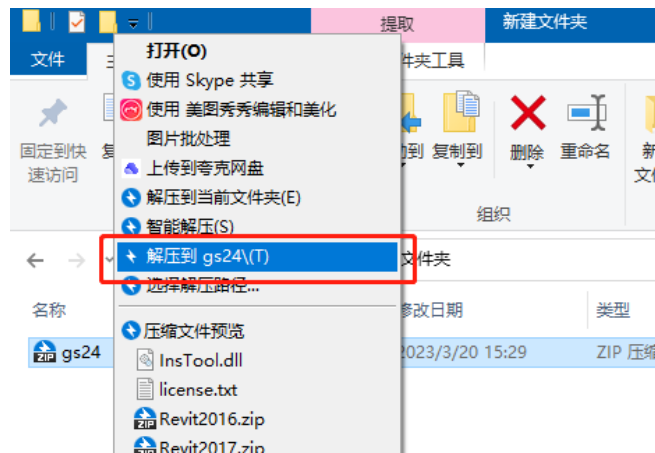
提取
新建文件夹
文件
主
件夹工具
固定到快速访问
复
动到
复制到
删除
重命名
新文
组织
文件夹
名称
修改日期
类型
gs24
2023/3/20 15:29
ZIP 压缩

打开(O)
使用 Skype 共享
使用 美图秀秀编辑和美化
图片批处理
上传到夸克网盘
解压到当前文件夹(E)
智能解压(S)
解压到 gs24\(T)
选择解压路径...
压缩文件预览
InsTool.dll
license.txt
Revit2016.zip
Revit2017.zip